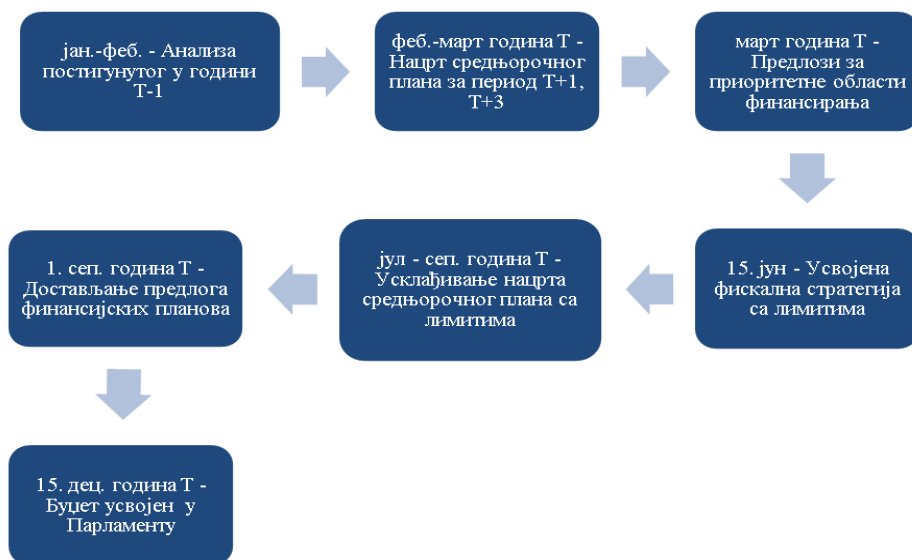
јан.-феб. - Анализа постигнутог у години Т-1

феб.-март година Т - Нацрт средњорочног плана за период Т+1, Т+3

март година Т - Предлози за приоритетне области финансирања

15. јун - Усвојена фискална стратегија са лимитима

јул - сеп. година Т - Усклађивање нацрта средњорочног плана са лимитима

1. сеп. година Т - Достављање предлога финансијских планова

15. дец. година Т - Буџет усвојен у Парламенту